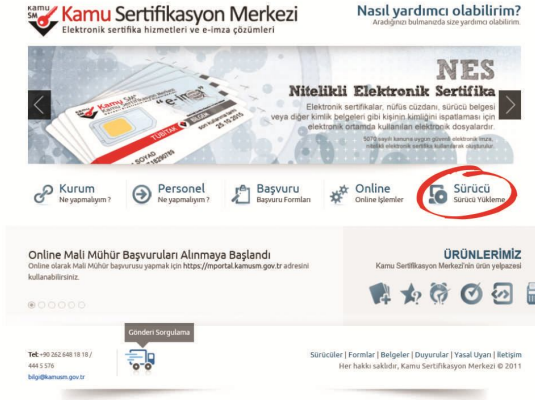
KAMU SM Kamu Sertifikasyon Merkezi
Elektronik sertifika hizmetleri ve e-imza çözümleri

Nasıl yardımcı olabilirim?
Aradığınızı bulmanızda size yardımcı olabilirim.

NES
Nitelikli Elektronik Sertifika
Elektronik sertifikalar, nüfus cüzdanı, sürücü belgesi veya diğer kimlik belgeleri gibi kişinin kimliğini ispatlaması için elektronik ortamda kullanılan elektronik dosyalardır.
5070 sayılı kanuna uygun güvenli elektronik imza, nitelikli elektronik sertifika kullanılarak oluşturulur.

Kamu SM
e-imza
TÜBİTAK
SOYAD
25.10.2015

Kurum
Ne yapmalıyım?

Personel
Ne yapmalıyım?

Başvuru
Başvuru Formları

Online
Online İşlemler

Sürücü
Sürücü Yükleme

Online Mali Mühür Başvuruları Alınmaya Başlandı
Online olarak Mali Mühür başvurusu yapmak için https://mportal.kamusm.gov.tr adresini kullanabilirsiniz.

ÜRÜNLERİMİZ
Kamu Sertifikasyon Merkezi'nin ürün yelpazesi

Gönderi Sorgulama

Tel: +90 262 648 18 18 / 444 5 576
bilgi@kamusm.gov.tr

Sürücüler | Formlar | Belgeler | Duyurular | Yasal Uyarı | İletişim
Her hakkı saklıdır, Kamu Sertifikasyon Merkezi © 2011